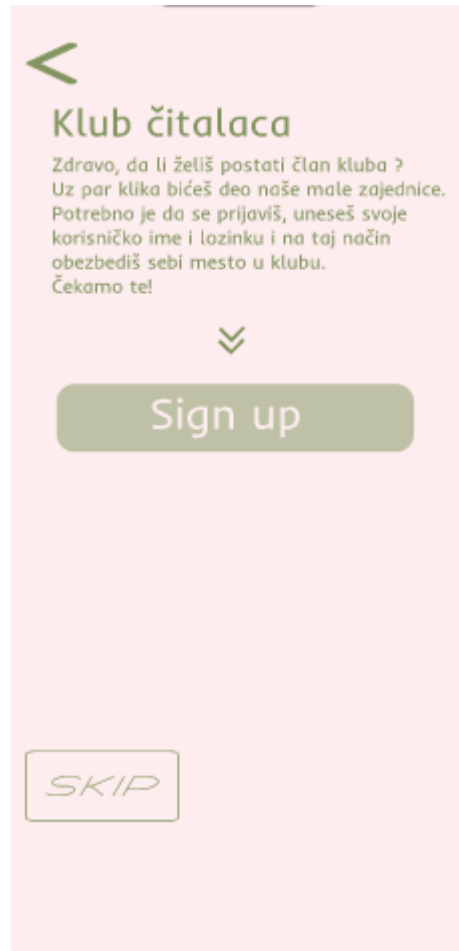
Klub čitalaca

Zdravo, da li želiš postati član kluba ? Uz par klika bićeš deo naše male zajednice. Potrebno je da se prijaviš, uneseš svoje korisničko ime i lozinku i na taj način obezbediš sebi mesto u klubu.
Čekamo te!

Sign up

SKIP